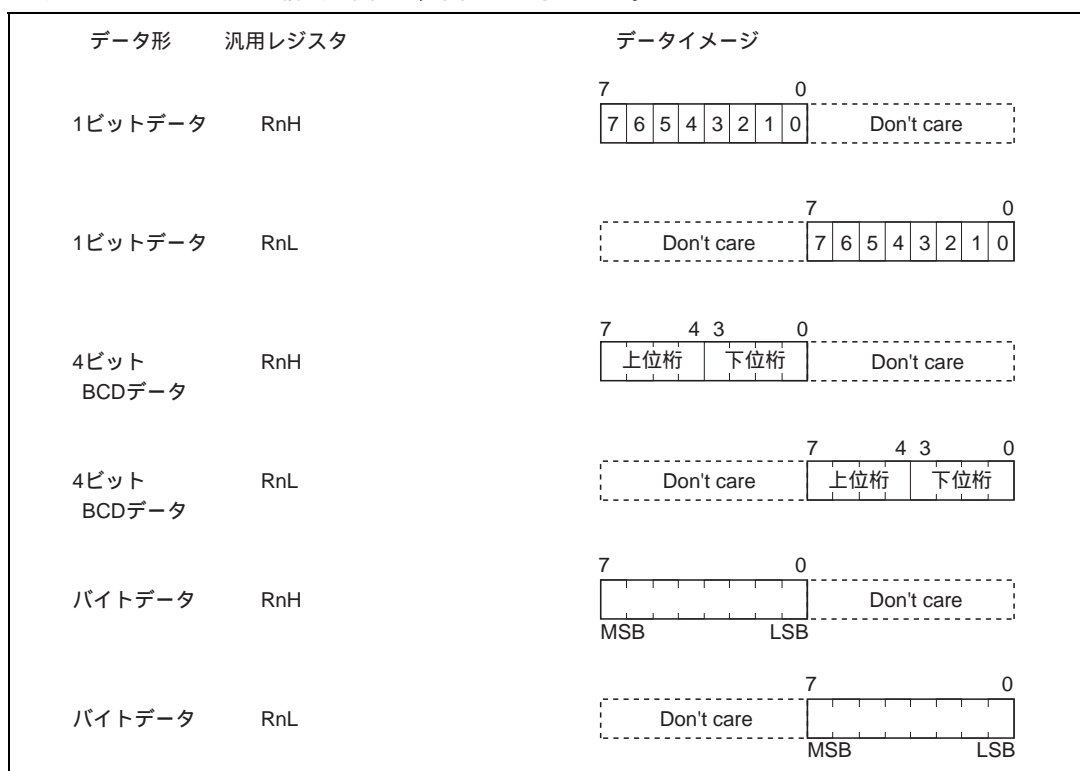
| データ形 | 汎用レジスタ | データイメージ |
|---|---|---|
| 1ビットデータ | RnH | 7 0 / 7 6 5 4 3 2 1 0 / Don't care |
| 1ビットデータ | RnL | 7 0 / Don't care / 7 6 5 4 3 2 1 0 |
| 4ビット BCDデータ | RnH | 7 4 3 0 / 上位桁 下位桁 / Don't care |
| 4ビット BCDデータ | RnL | 7 4 3 0 / Don't care / 上位桁 下位桁 |
| バイトデータ | RnH | 7 0 / Don't care / MSB LSB |
| バイトデータ | RnL | 7 0 / Don't care / MSB LSB |